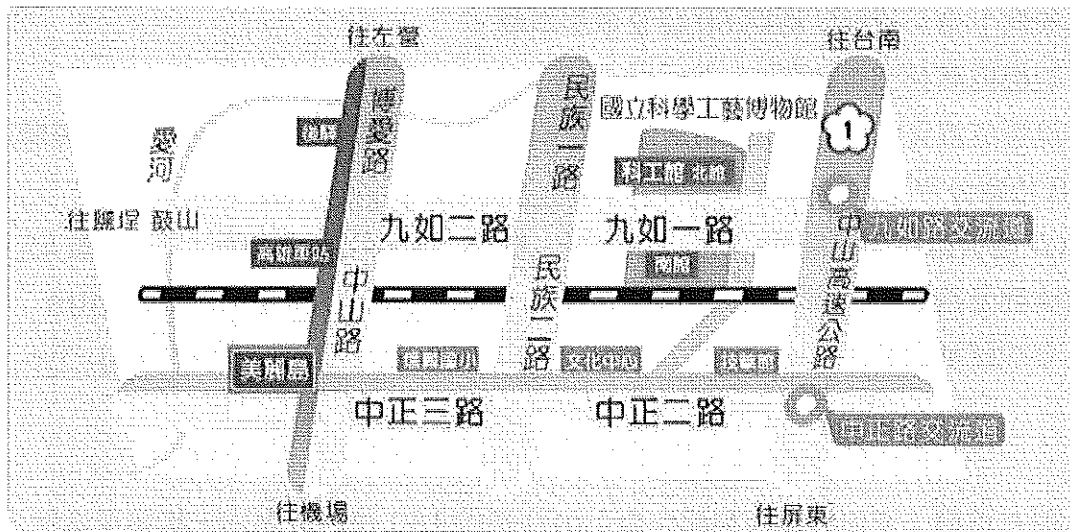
往左營

往台南

愛河

博愛路

民族一路

國立科學工藝博物館

1

後驛

科工館 北館

往鹽埕 鼓山

九如二路

九如一路

中九如路交流道

高雄車站

中山路

民族二路

南館

中山高速公路

美麗島

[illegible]

文化中心

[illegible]

中正三路

中正二路

中正路交流道

往機場

往屏東